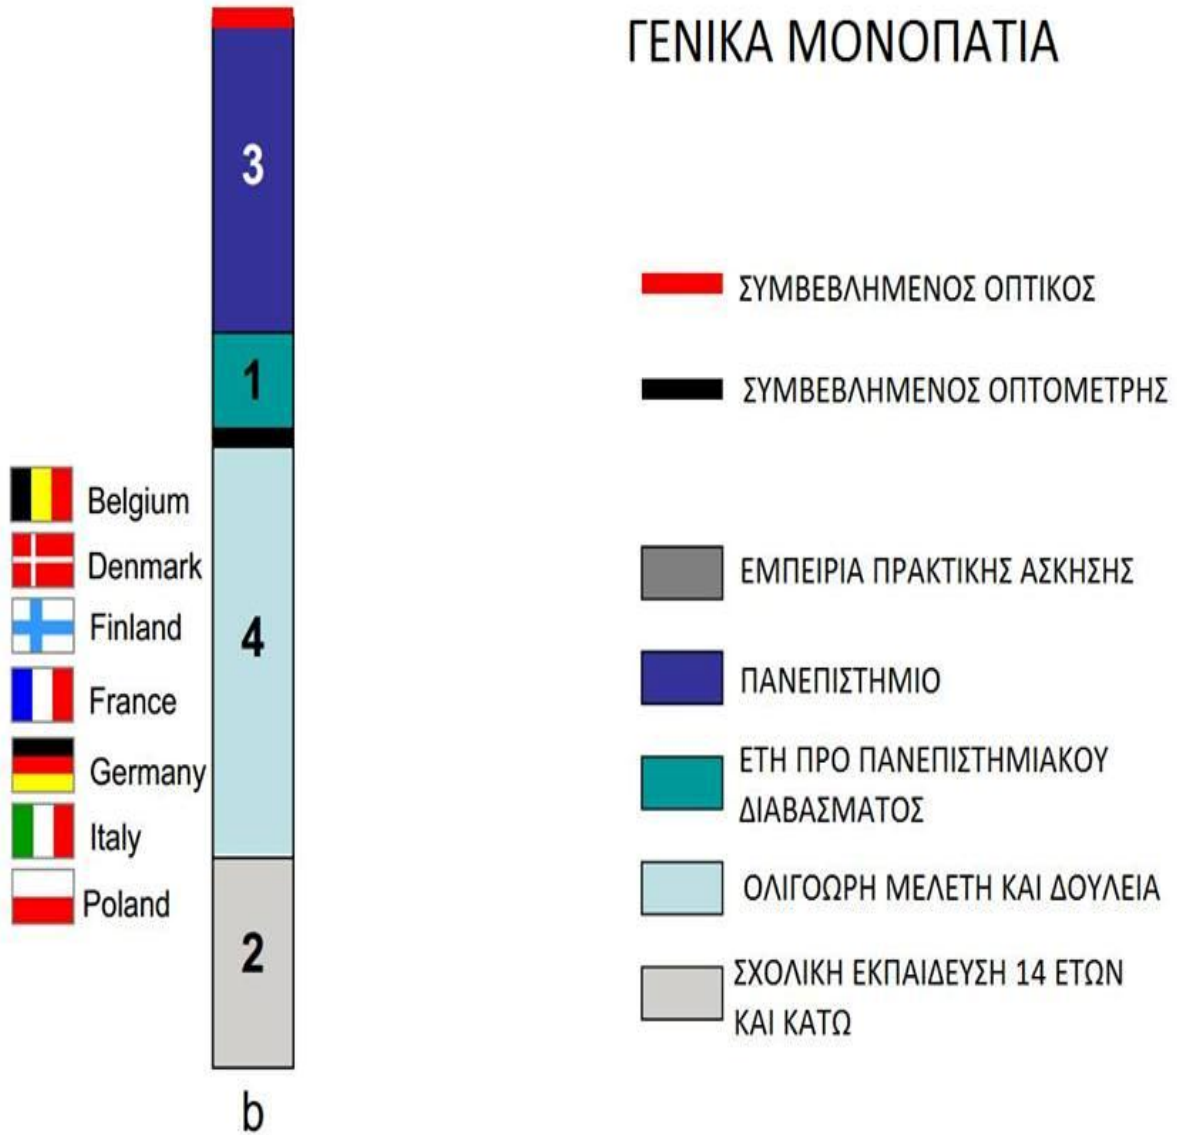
ΓΕΝΙΚΑ ΜΟΝΟΠΑΤΙΑ

3

1

4

2

b

Belgium
Denmark
Finland
France
Germany
Italy
Poland

ΣΥΜΒΕΒΛΗΜΕΝΟΣ ΟΠΤΙΚΟΣ

ΣΥΜΒΕΒΛΗΜΕΝΟΣ ΟΠΤΟΜΕΤΡΗΣ

ΕΜΠΕΙΡΙΑ ΠΡΑΚΤΙΚΗΣ ΑΣΚΗΣΗΣ

ΠΑΝΕΠΙΣΤΗΜΙΟ

ΕΤΗ ΠΡΟ ΠΑΝΕΠΙΣΤΗΜΙΑΚΟΥ ΔΙΑΒΑΣΜΑΤΟΣ

ΟΛΙΓΟΩΡΗ ΜΕΛΕΤΗ ΚΑΙ ΔΟΥΛΕΙΑ

ΣΧΟΛΙΚΗ ΕΚΠΑΙΔΕΥΣΗ 14 ΕΤΩΝ ΚΑΙ ΚΑΤΩ